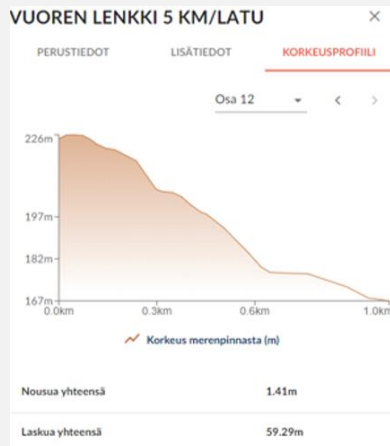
VUOREN LENKKI 5 KM/LATU ×

PERUSTIEDOT LISÄTIEDOT KORKEUSPROFIILI

Osa 12

226m
197m
182m
167m
0.0km 0.3km 0.6km 1.0km

Korkeus merenpinnasta (m)

| Nousua yhteensä | 1.41m |
|---|---|
| Laskua yhteensä | 59.29m |